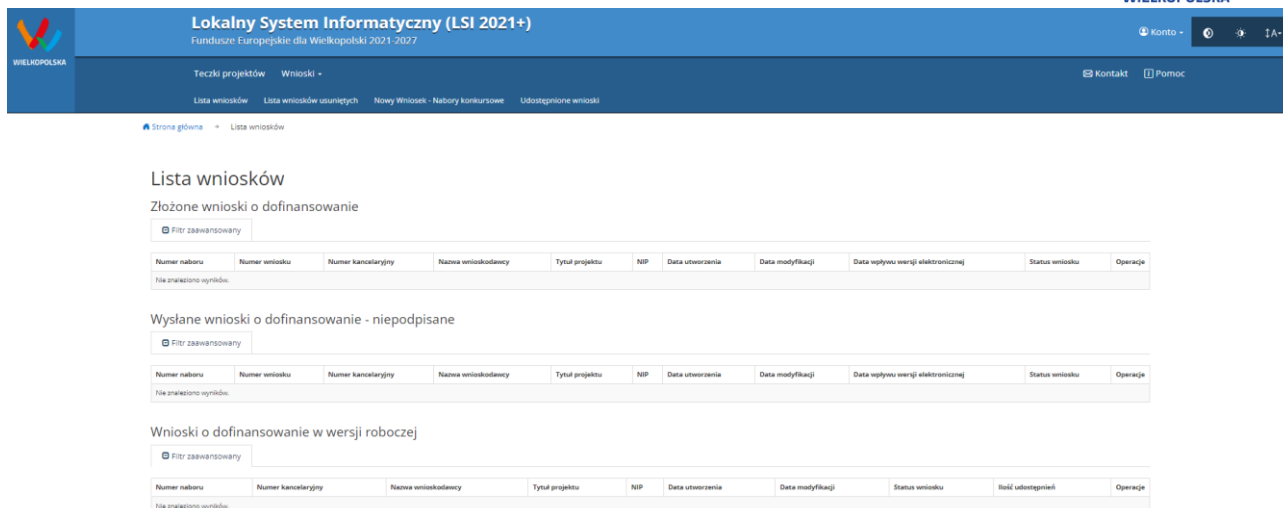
WIELKOPOLSKA

WIELKOPOLSKA

Lokalny System Informatyczny (LSI 2021+)
Fundusze Europejskie dla Wielkopolski 2021-2027

Konto · IA·

Teczki projektów Wnioski ·

Kontakt Pomoc

Lista wniosków Lista wniosków usuniętych Nowy Wniosek - Nabory konkursowe Udostępnione wnioski

Strona główna → Lista wniosków

Lista wniosków

Złożone wnioski o dofinansowanie

Filtr zaawansowany

| Numer naboru | Numer wniosku | Numer kancelaryjny | Nazwa wnioskodawcy | Tytuł projektu | NIP | Data utworzenia | Data modyfikacji | Data wpływu wersji elektronicznej | Status wniosku | Operacje |
|---|---|---|---|---|---|---|---|---|---|---|
| Nie znaleziono wyników. | | | | | | | | | | |

Wysłane wnioski o dofinansowanie - niepodpisane

Filtr zaawansowany

| Numer naboru | Numer wniosku | Numer kancelaryjny | Nazwa wnioskodawcy | Tytuł projektu | NIP | Data utworzenia | Data modyfikacji | Data wpływu wersji elektronicznej | Status wniosku | Operacje |
|---|---|---|---|---|---|---|---|---|---|---|
| Nie znaleziono wyników. | | | | | | | | | | |

Wnioski o dofinansowanie w wersji roboczej

Filtr zaawansowany

| Numer naboru | Numer kancelaryjny | Nazwa wnioskodawcy | Tytuł projektu | NIP | Data utworzenia | Data modyfikacji | Status wniosku | Ilość udostępnień | Operacje |
|---|---|---|---|---|---|---|---|---|---|
| Nie znaleziono wyników. | | | | | | | | | |